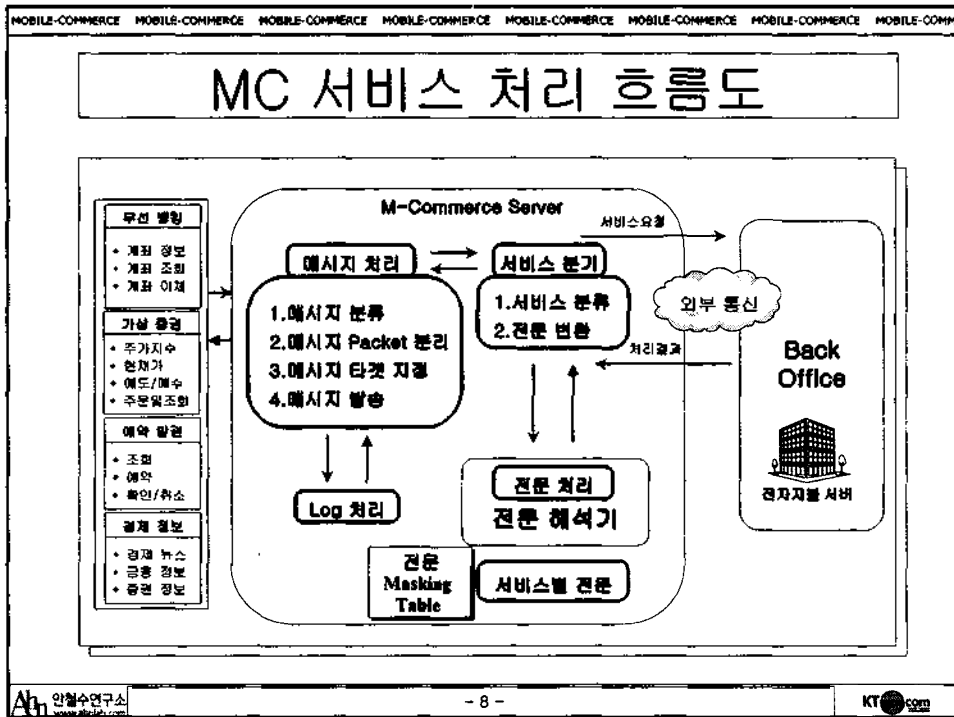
MOBILE-COMMERCE MOBILE-COMMERCE MOBILE-COMMERCE MOBILE-COMMERCE MOBILE-COMMERCE MOBILE-COMMERCE MOBILE-COMMERCE MOBILE-COMM

MC 서비스 처리 흐름도

무선 뱅킹
• 계좌 정보
• 계좌 조회
• 계좌 이체

가상 증권
• 주가지수
• 현재가
• 매도/매수
• 주문및조회

예약 알림
• 조회
• 예약
• 확인/취소

경제 정보
• 경제 뉴스
• 금융 정보
• 증권 정보

M-Commerce Server

메시지 처리

1.메시지 분류
2.메시지 Packet 분리
3.메시지 타겟 지정
4.메시지 발송

서비스 분기

1.서비스 분류
2.전문 변환

Log 처리

전문 처리
전문 해석기

전문 Masking Table

서비스별 전문

서비스요청

외부 통신

처리결과

Back Office

전자지불 서버

Ahn 안철수연구소 www.ahnlab.com

- 8 -

KT com